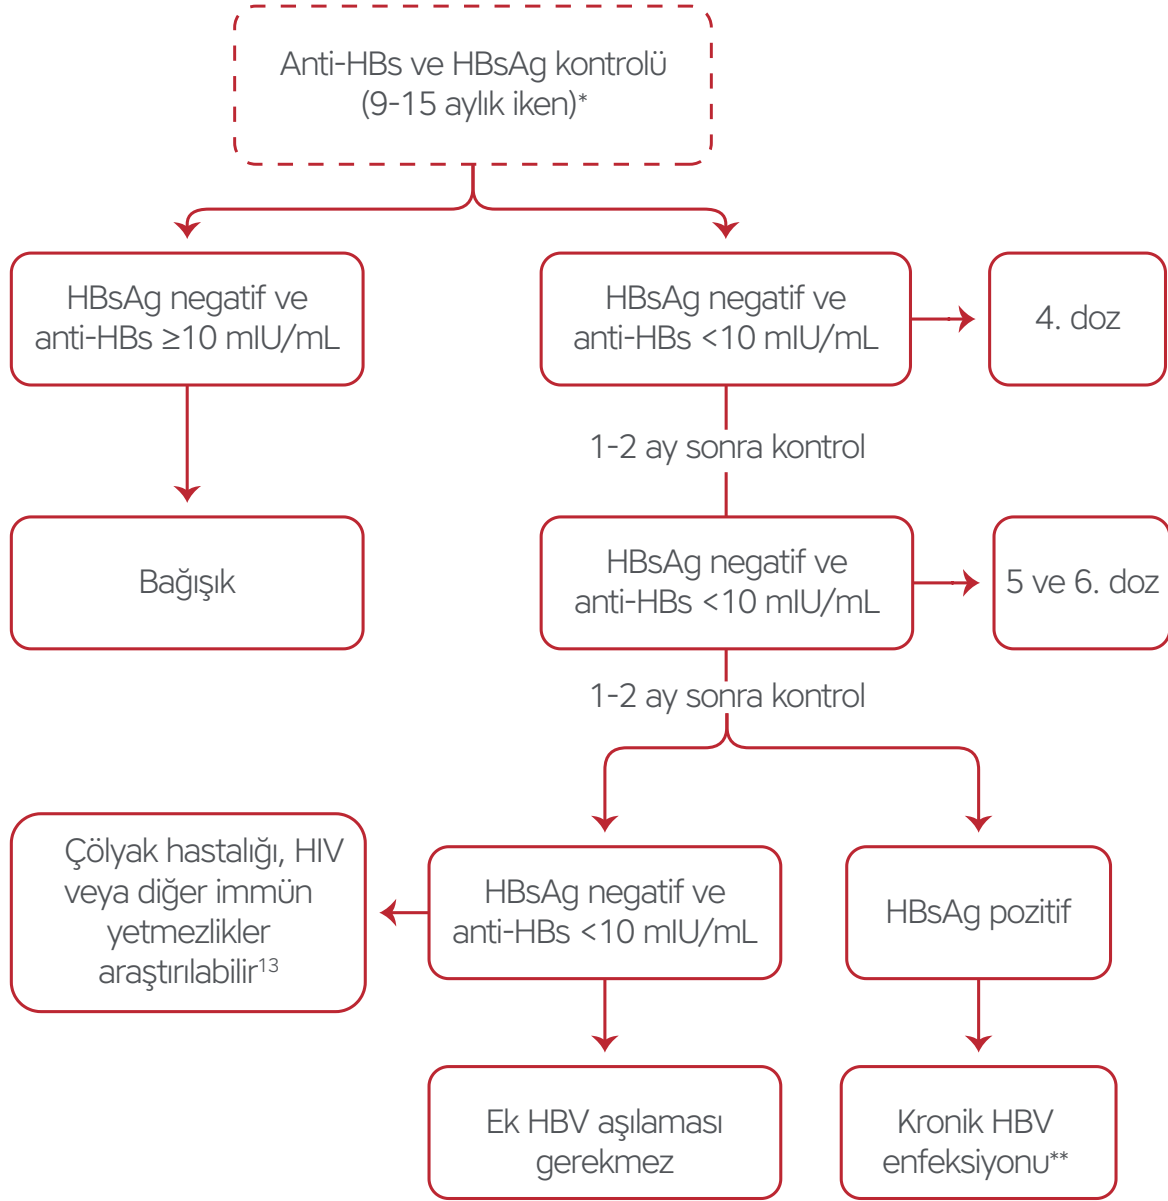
Anti-HBs ve HBsAg kontrolü (9-15 aylık iken)*

HBsAg negatif ve anti-HBs ≥10 mIU/mL

HBsAg negatif ve anti-HBs <10 mIU/mL

4. doz

Bağışık

1-2 ay sonra kontrol

HBsAg negatif ve anti-HBs <10 mIU/mL

5 ve 6. doz

1-2 ay sonra kontrol

Çölyak hastalığı, HIV veya diğer immün yetmezlikler araştırılabilir$^{13}$

HBsAg negatif ve anti-HBs <10 mIU/mL

HBsAg pozitif

Ek HBV aşılaması gerekmez

Kronik HBV enfeksiyonu**